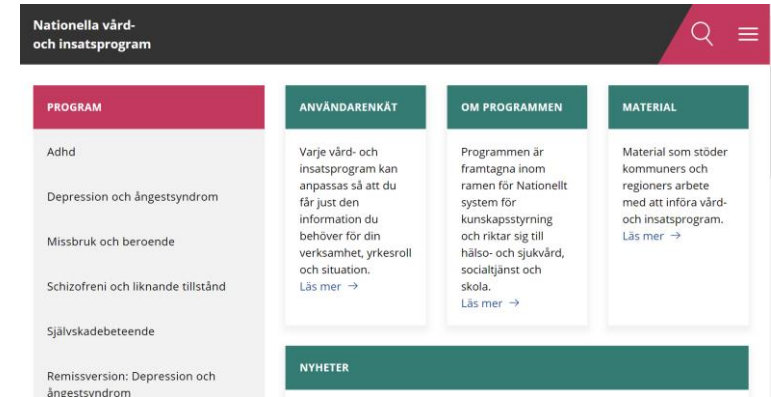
Nationella vård- och insatsprogram

PROGRAM

Adhd

Depression och ångestsyndrom

Missbruk och beroende

Schizofreni och liknande tillstånd

Självskadebeteende

Remissversion: Depression och ångestsyndrom

ANVÄNDARENKÄT

Varje vård- och insatsprogram kan anpassas så att du får just den information du behöver för din verksamhet, yrkesroll och situation.
Läs mer →

OM PROGRAMMEN

Programmen är framtagna inom ramen för Nationellt system för kunskapsstyrning och riktar sig till hälso- och sjukvård, socialtjänst och skola.
Läs mer →

MATERIAL

Material som stöder kommuners och regioners arbete med att införa vård- och insatsprogram.
Läs mer →

NYHETER